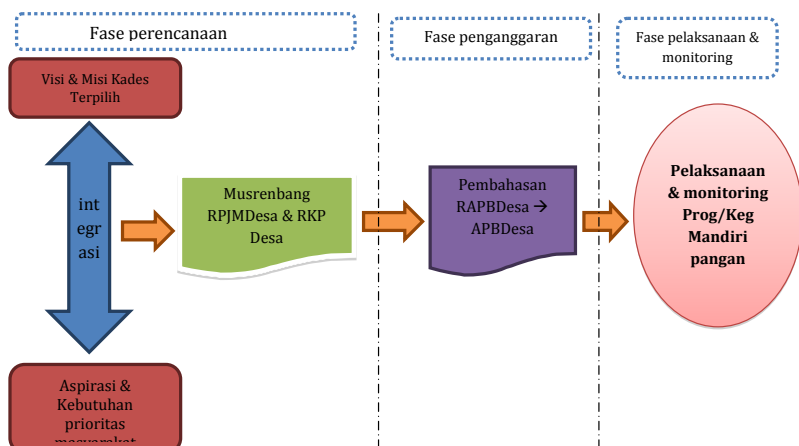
Fase perencanaan

Fase penganggaran

Fase pelaksanaan & monitoring

Visi & Misi Kades Terpilih

int egr asi

Musrenbang RPJMDesa & RKP Desa

Pembahasan RAPBDesa → APBDesa

Pelaksanaan & monitoring Prog/Keg Mandiri pangan

Aspirasi & Kebutuhan prioritas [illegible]